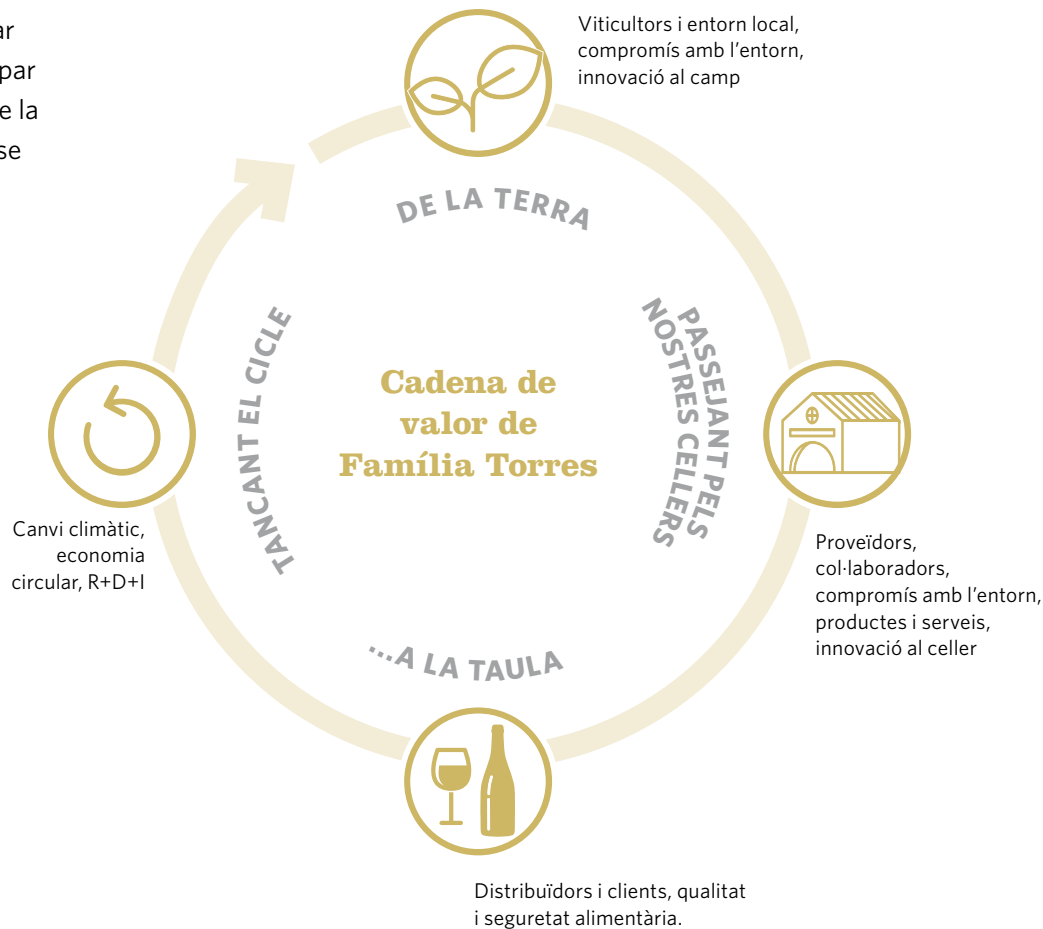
ar
par
e la
se

Viticultors i entorn local, compromís amb l'entorn, innovació al camp

DE LA TERRA

PASSEJANT PELS NOSTRES CELLERS

TANCANT EL CICLE

Cadena de valor de Família Torres

Canvi climàtic, economia circular, R+D+I

Proveïdors, col·laboradors, compromís amb l'entorn, productes i serveis, innovació al celler

...A LA TAULA

Distribuïdors i clients, qualitat i seguretat alimentària.